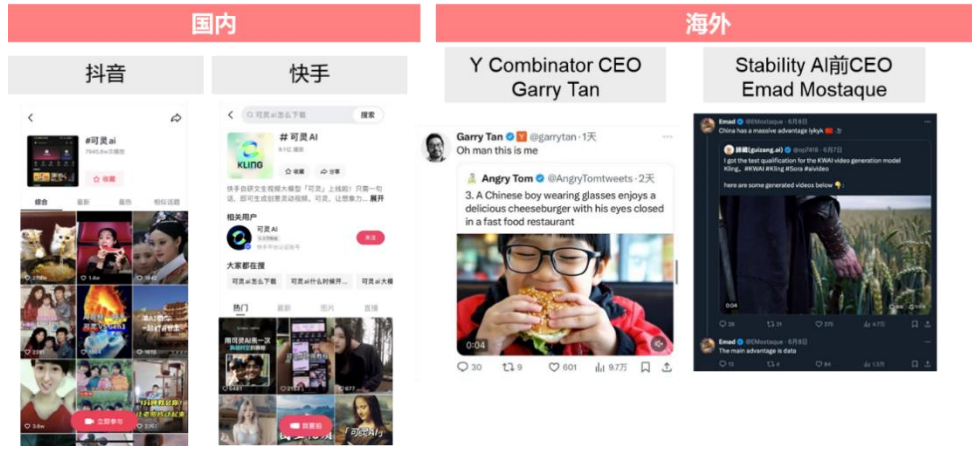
国内

抖音

#可灵ai

7945.8w次播放

收藏

综合 最新 视频 相似话题

1.8w

3.8w

立即参与

快手

可灵ai怎么下载 搜索

# 可灵AI

快手自研文生视频大模型「可灵」上线啦！只需一句话，即可生成创意灵动视频。可灵，让想象力... 展开

相关用户

可灵AI

关注

大家都在搜

可灵ai怎么下载 可灵ai什么时候开... 可灵ai大模

热门 最新 图片 直播

用可灵AI做一次

一起拍

可灵AI

海外

Y Combinator CEO Garry Tan

Garry Tan @garrytan · 1天

Oh man this is me

Angry Tom @AngryTomtweets · 2天

3. A Chinese boy wearing glasses enjoys a delicious cheeseburger with his eyes closed in a fast food restaurant

0:04

30 9 601 9.7万

Stability AI前CEO Emad Mostaque

Emad @EMostaque · 6月8日

China has a massive advantage lykyk

I got the test qualification for the KWAI video generation model Kling... #KWAI #Kling #Sora #aivideo

here are some generated videos below

0:04

Emad @EMostaque · 6月8日

The main advantage is data